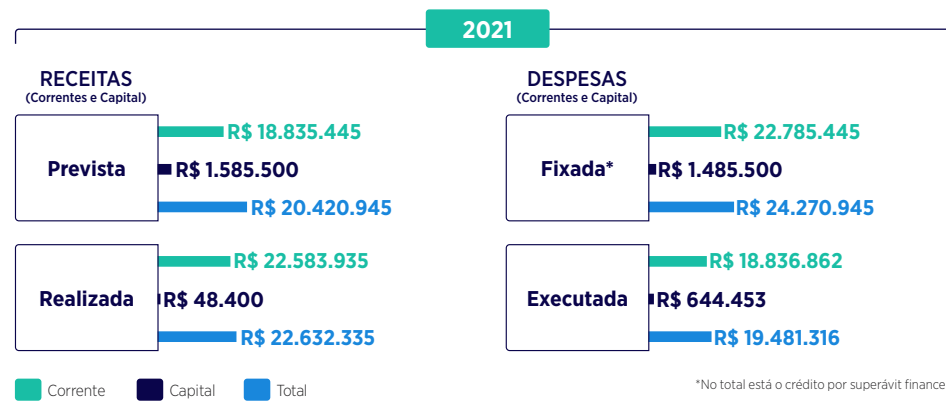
2021

RECEITAS
(Correntes e Capital)

Prevista
R$ 18.835.445
R$ 1.585.500
R$ 20.420.945

Realizada
R$ 22.583.935
R$ 48.400
R$ 22.632.335

DESPESAS
(Correntes e Capital)

Fixada*
R$ 22.785.445
R$ 1.485.500
R$ 24.270.945

Executada
R$ 18.836.862
R$ 644.453
R$ 19.481.316

Corrente Capital Total

*No total está o crédito por superávit finance